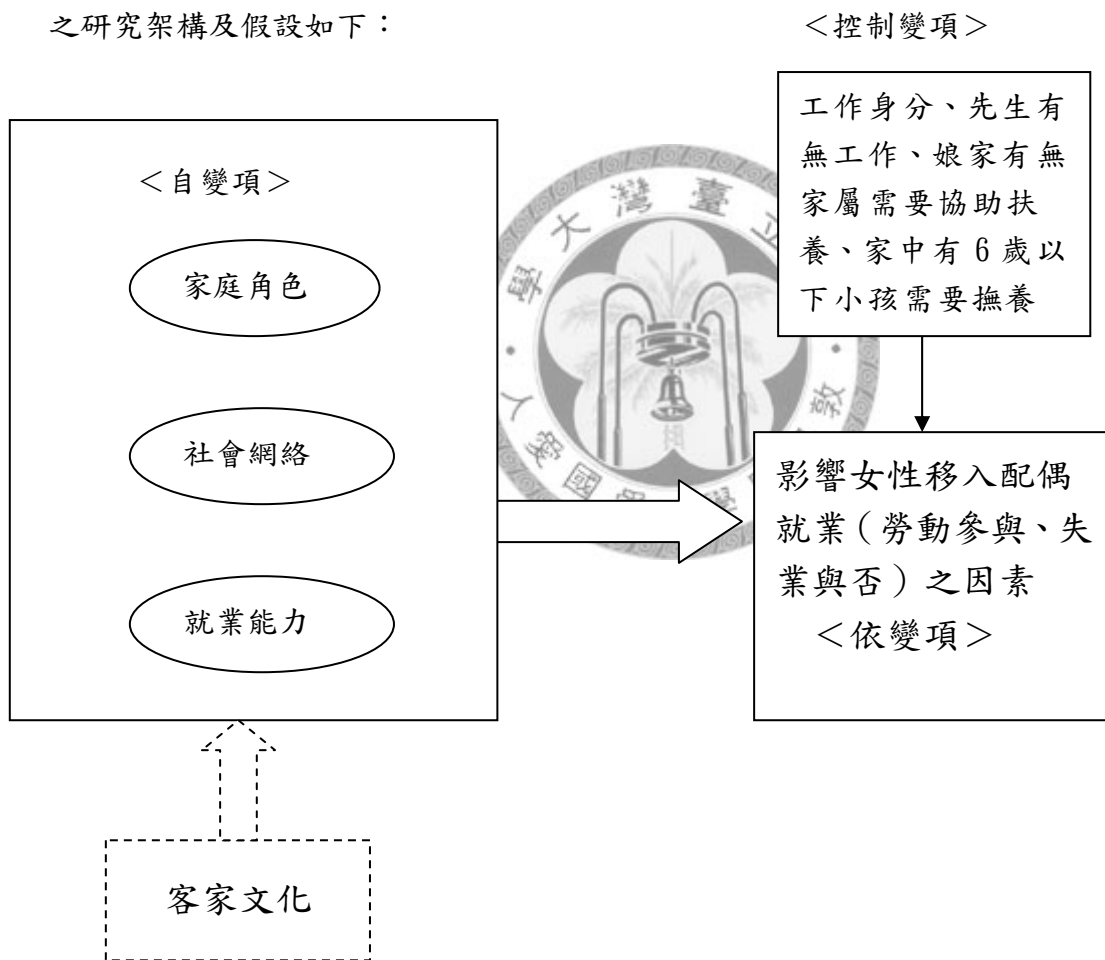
之研究架構及假設如下：

＜控制變項＞

工作身分、先生有無工作、娘家有無家屬需要協助扶養、家中有 6 歲以下小孩需要撫養

＜自變項＞

家庭角色

社會網絡

就業能力

影響女性移入配偶就業（勞動參與、失業與否）之因素
＜依變項＞

客家文化